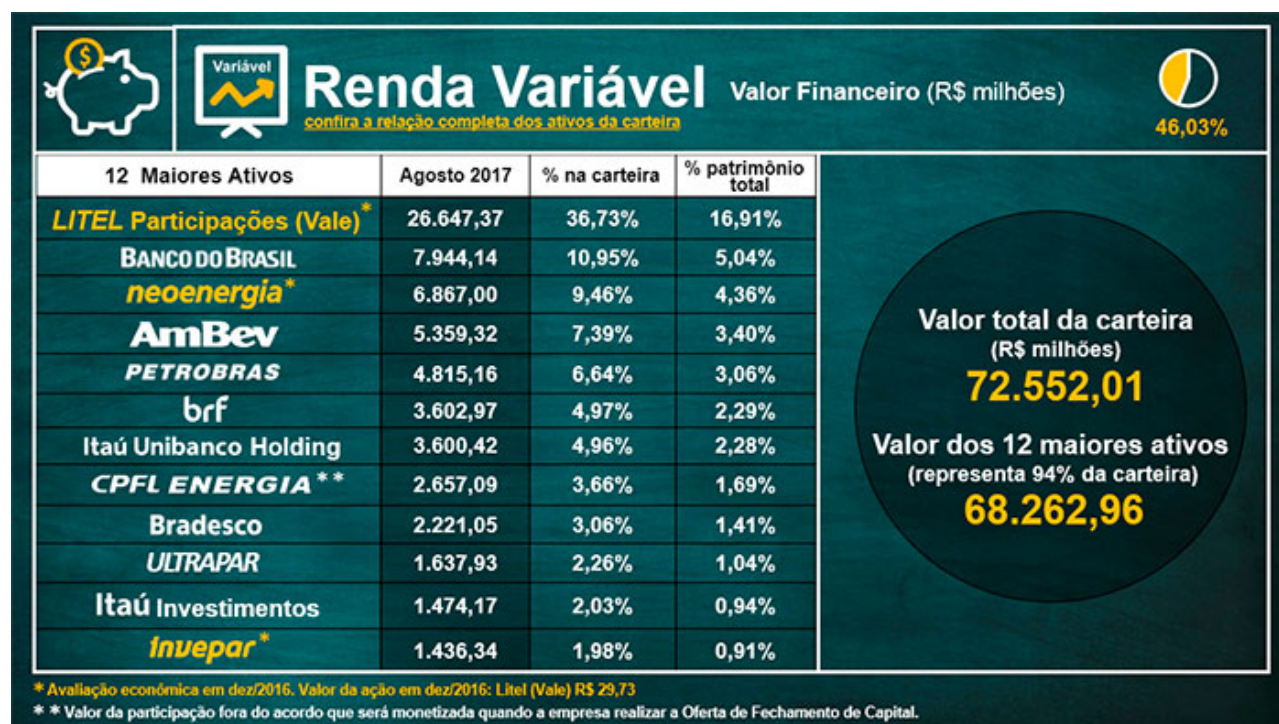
Variável

Renda Variável

Valor Financeiro (R$ milhões)

confira a relação completa dos ativos da carteira

46,03%

| 12 Maiores Ativos | Agosto 2017 | % na carteira | % patrimônio total |
|---|---|---|---|
| LITEL Participações (Vale)* | 26.647,37 | 36,73% | 16,91% |
| BANCO DO BRASIL | 7.944,14 | 10,95% | 5,04% |
| neoenergia* | 6.867,00 | 9,46% | 4,36% |
| AmBev | 5.359,32 | 7,39% | 3,40% |
| PETROBRAS | 4.815,16 | 6,64% | 3,06% |
| brf | 3.602,97 | 4,97% | 2,29% |
| Itaú Unibanco Holding | 3.600,42 | 4,96% | 2,28% |
| CPFL ENERGIA** | 2.657,09 | 3,66% | 1,69% |
| Bradesco | 2.221,05 | 3,06% | 1,41% |
| ULTRAPAR | 1.637,93 | 2,26% | 1,04% |
| Itaú Investimentos | 1.474,17 | 2,03% | 0,94% |
| invepar* | 1.436,34 | 1,98% | 0,91% |

Valor total da carteira
(R$ milhões)
72.552,01

Valor dos 12 maiores ativos
(representa 94% da carteira)
68.262,96

* Avaliação econômica em dez/2016. Valor da ação em dez/2016: Litel (Vale) R$ 29,73
* * Valor da participação fora do acordo que será monetizada quando a empresa realizar a Oferta de Fechamento de Capital.